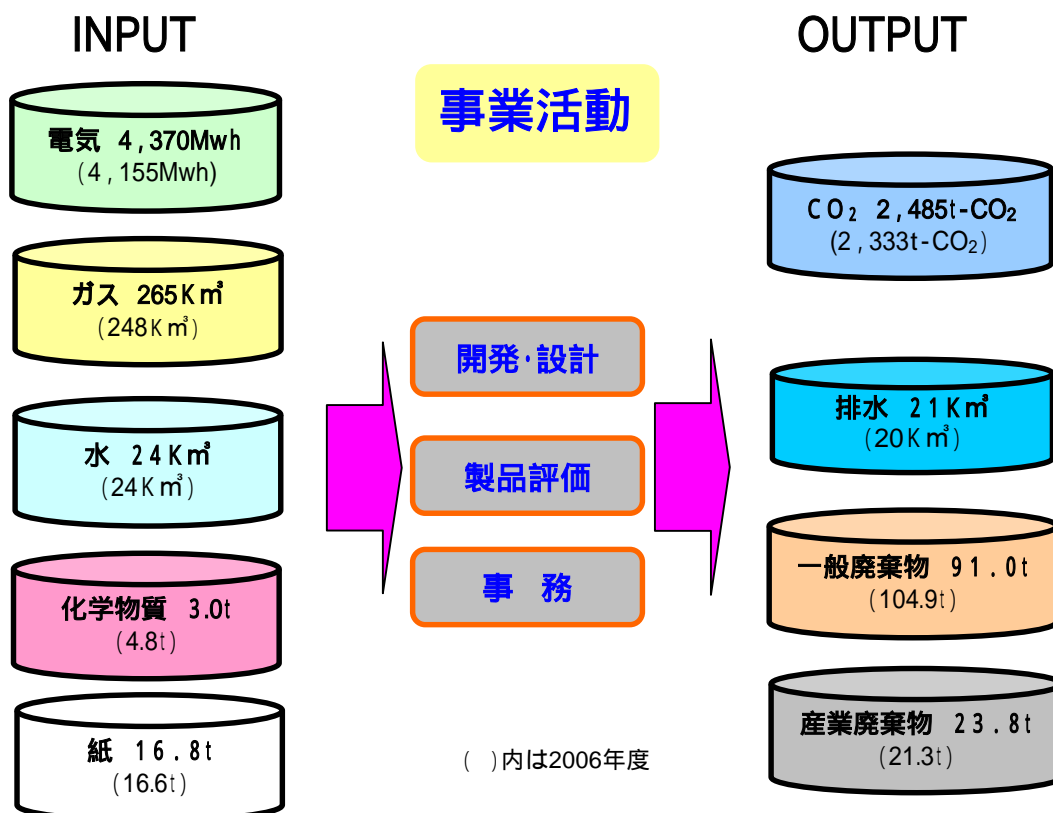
INPUT

OUTPUT

事業活動

電気 4,370Mwh
(4,155Mwh)

ガス 265K㎥
(248K㎥)

水 24K㎥
(24K㎥)

化学物質 3.0t
(4.8t)

紙 16.8t
(16.6t)

開発·設計

製品評価

事 務

$CO_2$ 2,485t-$CO_2$
(2,333t-$CO_2$)

排水 21K㎥
(20K㎥)

一般廃棄物 91.0t
(104.9t)

産業廃棄物 23.8t
(21.3t)

( )内は2006年度